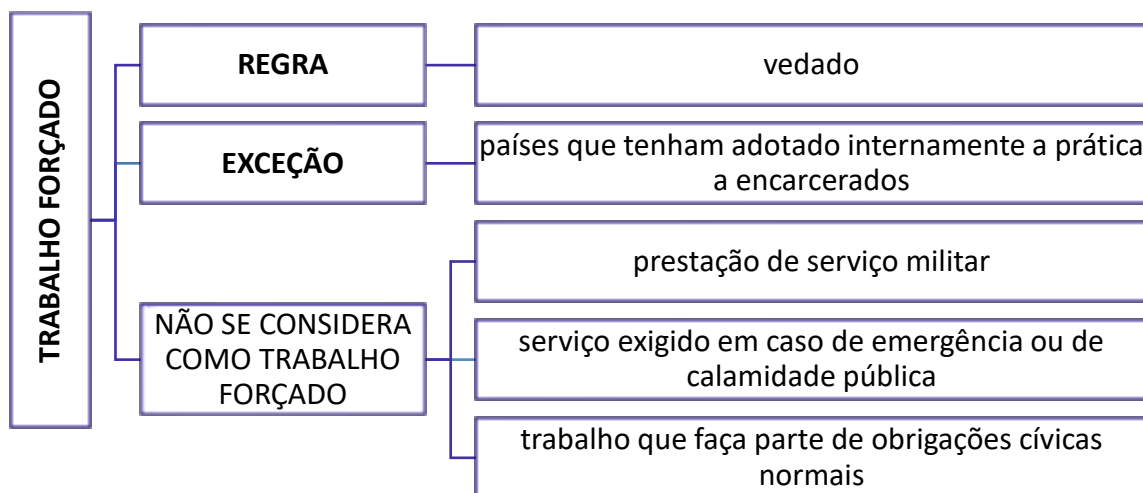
TRABALHO FORÇADO

REGRA

vedado

EXCEÇÃO

países que tenham adotado internamente a prática a encarcerados

NÃO SE CONSIDERA COMO TRABALHO FORÇADO

prestação de serviço militar

serviço exigido em caso de emergência ou de calamidade pública

trabalho que faça parte de obrigações cívicas normais